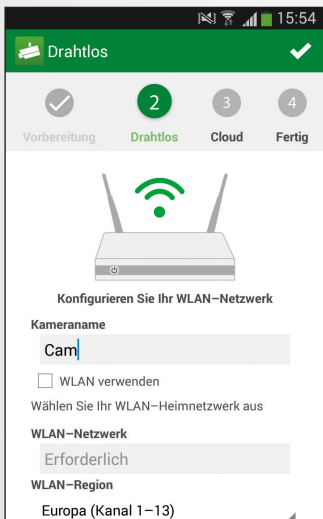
15:54

Drahtlos

2 3 4

Vorbereitung Drahtlos Cloud Fertig

Konfigurieren Sie Ihr WLAN–Netzwerk

Kameraname

Cam

WLAN verwenden

Wählen Sie Ihr WLAN–Heimnetzwerk aus

WLAN–Netzwerk

Erforderlich

WLAN–Region

Europa (Kanal 1–13)